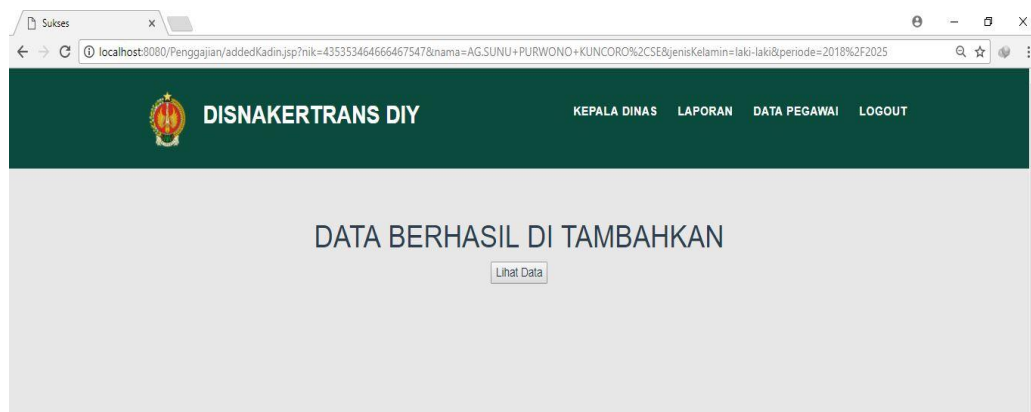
Sukses

localhost:8080/Penggajian/addedKadin.jsp?nik=435353464666467547&nama=AG.SUNU+PURWONO+KUNCORO%2CSE&jenisKelamin=laki-laki&periode=2018%2F2025

DISNAKERTRANS DIY

KEPALA DINAS LAPORAN DATA PEGAWAI LOGOUT

DATA BERHASIL DI TAMBAHKAN

Lihat Data